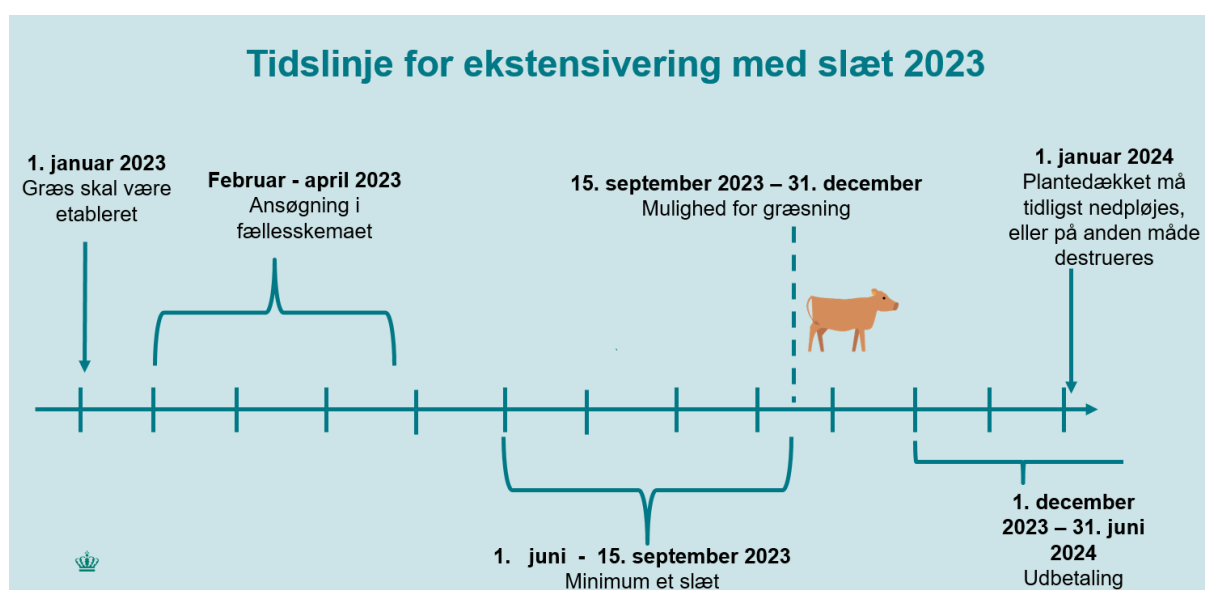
Tidslinje for ekstensivering med slæt 2023

1. januar 2023
Græs skal være etableret

Februar - april 2023
Ansøgning i fællesskemaet

15. september 2023 – 31. december
Mulighed for græsning

1. januar 2024
Plantedækket må tidligst nedpløjes, eller på anden måde destrueres

1. juni - 15. september 2023
Minimum et slæt

1. december 2023 – 31. juni 2024
Udbetaling